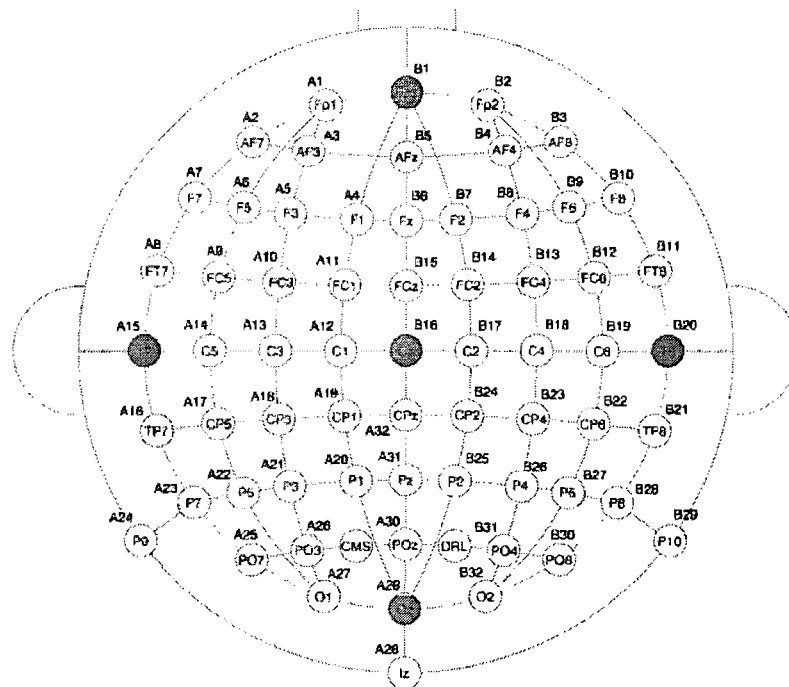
B1
A1
Fp1
B2
Fp2
A2
AF7
A3
AF3
B5
AFz
B4
AF4
B3
AF8
A7
F7
A6
F5
A5
F3
A4
F1
B6
Fz
B7
F2
B8
F4
B9
F6
B10
F8
A8
FT7
A9
FC5
A10
FC3
A11
FC1
B15
FCz
B14
FC2
B13
FC4
B12
FC6
B11
FT8
A15
A14
C5
A13
C3
A12
C1
B16
B17
C2
B18
C4
B19
C6
B20
A16
TP7
A17
CP5
A18
CP3
A19
CP1
CPz
B24
CP2
B23
CP4
B22
CP6
B21
TP8
A32
A31
Pz
A22
P5
A21
P3
A20
P1
B25
P2
B26
P4
B27
P6
B28
P8
A23
P7
A24
P9
A25
PO7
A26
PO3
CMS
A30
POz
DRL
B31
PO4
B30
PO8
B29
P10
A27
O1
A29
B32
O2
A28
Iz